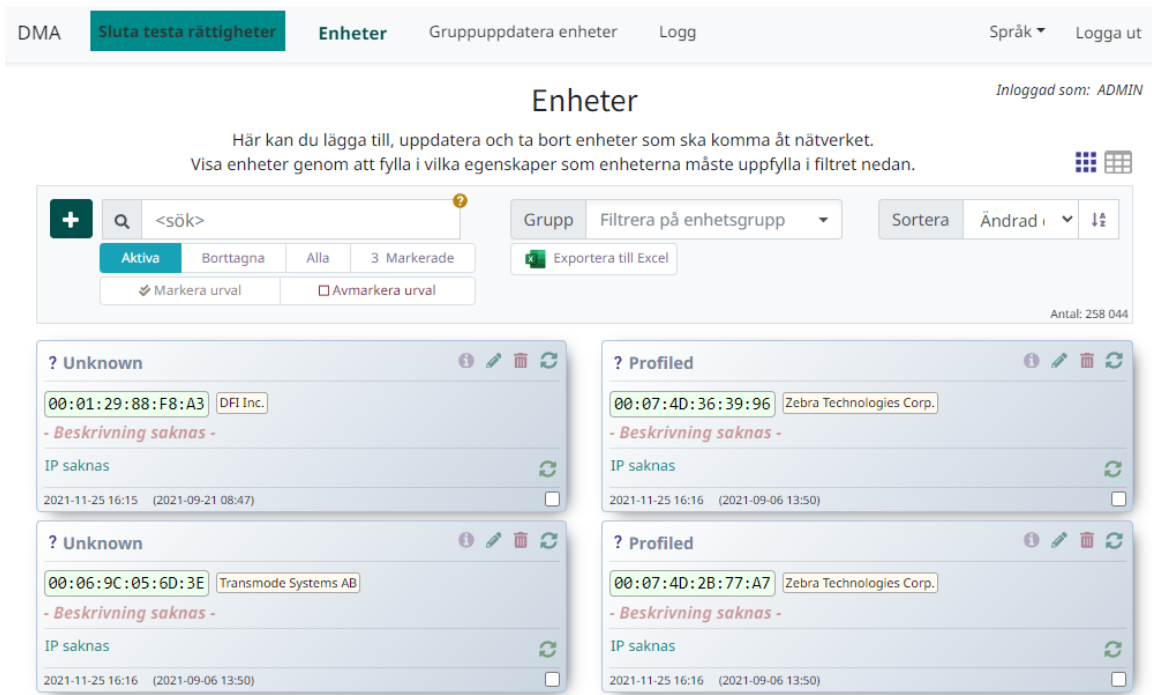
DMA Sluta testa rättigheter Enheter Gruppuppdatera enheter Logg Språk Logga ut

Inloggad som: ADMIN

Enheter

Här kan du lägga till, uppdatera och ta bort enheter som ska komma åt nätverket.
Visa enheter genom att fylla i vilka egenskaper som enheterna måste uppfylla i filtret nedan.

+ <sök> ? Grupp Filtrera på enhetsgrupp Sortera Ändrad

Aktiva | Borttagna | Alla | 3 Markerade

Markera urval | Avmarkera urval

Exportera till Excel

Antal: 258 044

? Unknown
00:01:29:88:F8:A3 DFI Inc.
- Beskrivning saknas -
IP saknas
2021-11-25 16:15 (2021-09-21 08:47)

? Profiled
00:07:4D:36:39:96 Zebra Technologies Corp.
- Beskrivning saknas -
IP saknas
2021-11-25 16:16 (2021-09-06 13:50)

? Unknown
00:06:9C:05:6D:3E Transmode Systems AB
- Beskrivning saknas -
IP saknas
2021-11-25 16:16 (2021-09-06 13:50)

? Profiled
00:07:4D:2B:77:A7 Zebra Technologies Corp.
- Beskrivning saknas -
IP saknas
2021-11-25 16:16 (2021-09-06 13:50)